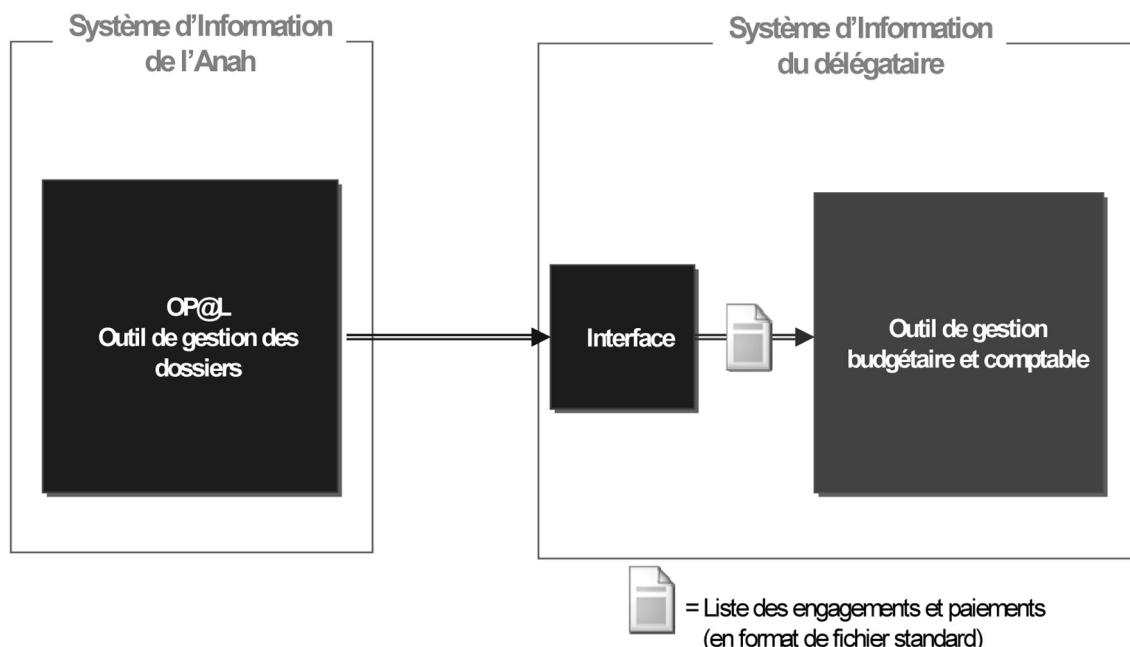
Système d'Information de l'Anah

OP@L
Outil de gestion des dossiers

Système d'Information du délégataire

Interface

Outil de gestion budgétaire et comptable

= Liste des engagements et paiements (en format de fichier standard)